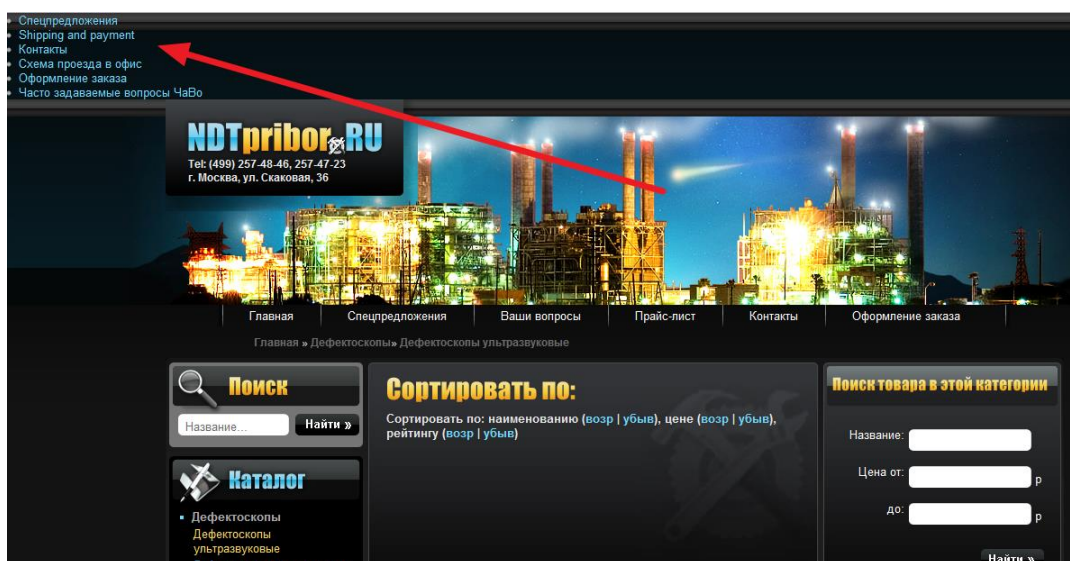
- Спецпредложения
- Shipping and payment
- Контакты
- Схема проезда в офис
- Оформление заказа
- Часто задаваемые вопросы ЧаВо

NDTpribor.RU
Tel: (499) 257-48-46, 257-47-23
г. Москва, ул. Скаковая, 36

Главная | Спецпредложения | Ваши вопросы | Прайс-лист | Контакты | Оформление заказа

Главная » Дефектоскопы » Дефектоскопы ультразвуковые

Поиск
Название...
Найти »

Каталог
- Дефектоскопы
Дефектоскопы ультразвуковые

Сортировать по:
Сортировать по: наименованию (возр | убыв), цене (возр | убыв), рейтингу (возр | убыв)

Поиск товара в этой категории
Название:
Цена от: р
до: р
Найти »